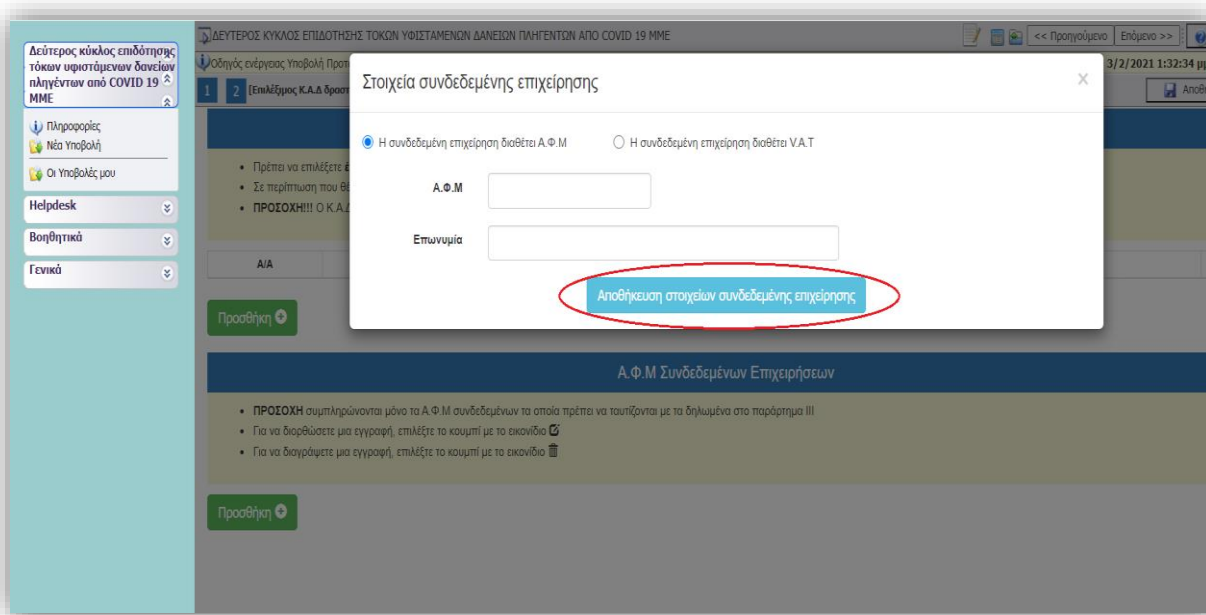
ΔΕΥΤΕΡΟΣ ΚΥΚΛΟΣ ΕΠΙΔΟΤΗΣΗΣ ΤΟΚΩΝ ΥΦΙΣΤΑΜΕΝΩΝ ΔΑΝΕΙΩΝ ΠΛΗΓΕΝΤΩΝ ΑΠΟ COVID 19 ΜΜΕ

<< Προηγούμενο | Επόμενο >>

Οδηγός ενέργειας Υποβολή Προτ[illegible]

3/2/2021 1:32:34 μ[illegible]

1 2 [Επιλέξιμος Κ.Α.Δ δραστ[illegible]

Αποθ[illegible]

Δεύτερος κύκλος επιδότησης τόκων υφιστάμενων δανείων πληγέντων από COVID 19 ΜΜΕ

Πληροφορίες
Νέα Υποβολή
Οι Υποβολές μου

Helpdesk
Βοηθητικά
Γενικά

• Πρέπει να επιλέξετε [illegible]
• Σε περίπτωση που θ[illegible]
• ΠΡΟΣΟΧΗ!!! Ο Κ.Α.Δ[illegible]

Α/Α

Προσθήκη

Στοιχεία συνδεδεμένης επιχείρησης

×

Η συνδεδεμένη επιχείρηση διαθέτει Α.Φ.Μ
Η συνδεδεμένη επιχείρηση διαθέτει V.A.T

Α.Φ.Μ

Επωνυμία

Αποθήκευση στοιχείων συνδεδεμένης επιχείρησης

Α.Φ.Μ Συνδεδεμένων Επιχειρήσεων

• ΠΡΟΣΟΧΗ συμπληρώνονται μόνο τα Α.Φ.Μ συνδεδεμένων τα οποία πρέπει να ταυτίζονται με τα δηλωμένα στο παράρτημα III
• Για να διορθώσετε μια εγγραφή, επιλέξτε το κουμπί με το εικονίδιο
• Για να διαγράψετε μια εγγραφή, επιλέξτε το κουμπί με το εικονίδιο

Προσθήκη